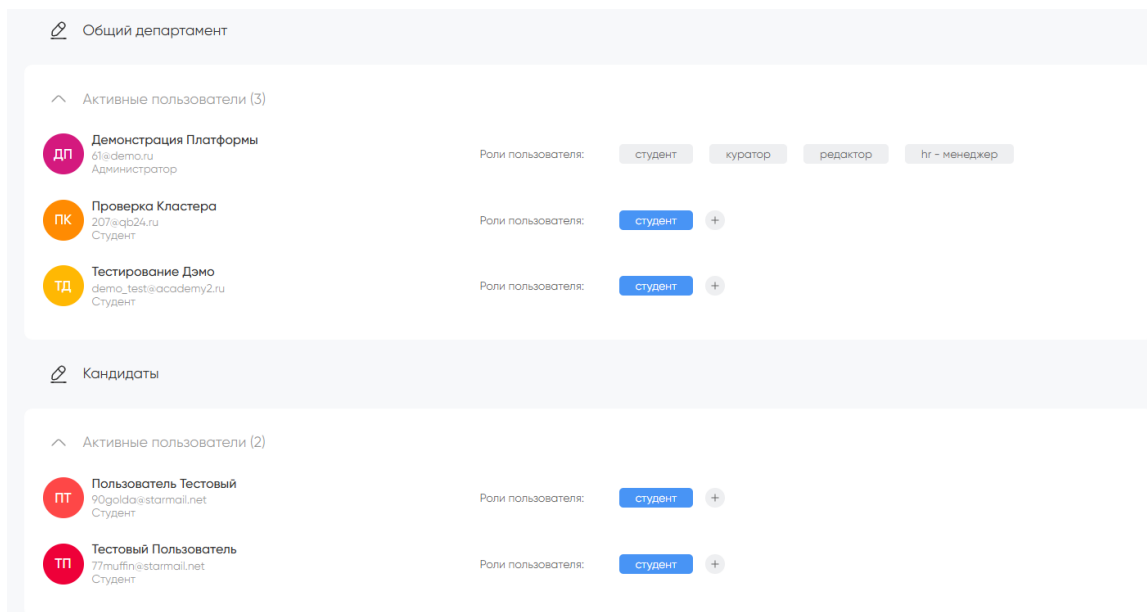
Общий департамент

Активные пользователи (3)

ДП Демонстрация Платформы
61@demo.ru
Администратор
Роли пользователя: студент куратор редактор hr - менеджер

ПК Проверка Кластера
207@qb24.ru
Студент
Роли пользователя: студент +

ТД Тестирование Дэмо
demo_test@academy2.ru
Студент
Роли пользователя: студент +

Кандидаты

Активные пользователи (2)

ПТ Пользователь Тестовый
90golda@starmail.net
Студент
Роли пользователя: студент +

ТП Тестовый Пользователь
77muffin@starmail.net
Студент
Роли пользователя: студент +